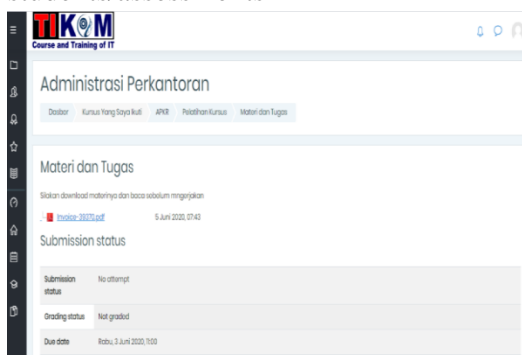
TIKOM
Course and Training of IT

Administrasi Perkantoran

Dasbor Kursus Yang Saya Ikuti APKR Pelatihan Kursus Materi dan Tugas

Materi dan Tugas

Silakan download materinya dan baca sebelum mengerjakan

invoice-39370.pdf 5 Juni 2020, 07:43

Submission status

| Submission status | No attempt |
|---|---|
| Grading status | Not graded |
| Due date | Rabu, 3 Juni 2020, 11:00 |